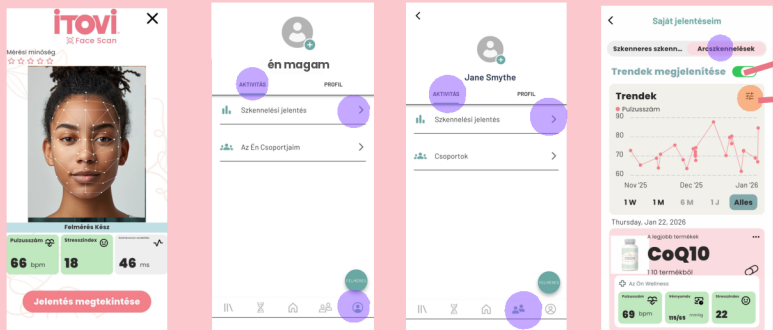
iTOVI
Face Scan

Mérési minőség

Felmérés Kész

Pulzusszám
66 bpm

Stresszindex
18

46 ms

Jelentés megtekintése

én magam

AKTIVITÁS

PROFIL

Szkennelési jelentés

Az Én Csoportjaim

Jane Smythe

AKTIVITÁS

PROFIL

Szkennelési jelentés

Csoportok

Saját jelentéseim

Szkenneres szkenn...

Arcszkennelések

Trendek megjelenítése

Trendek

Pulzusszám

90
80
70
60

Nov '25
Dec '25
Jan '26

1 W
1 M
6 M
1 J
Alles

Thursday, Jan 22, 2026

A legjobb termékek

CoQ10

110 termékből

Az Ön Wellness

69 bpm

22